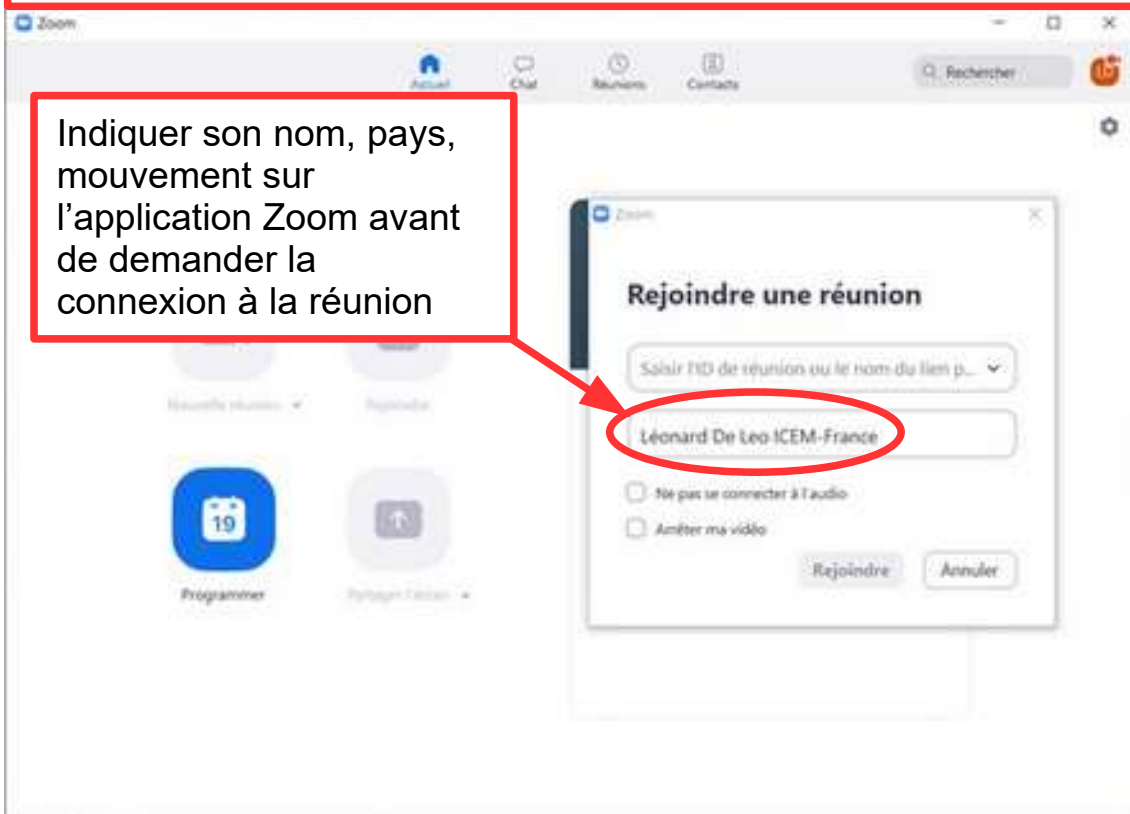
Zoom

Accueil
Chat
Réunions
Contacts
Rechercher

Indiquer son nom, pays, mouvement sur l'application Zoom avant de demander la connexion à la réunion

Nouvelle réunion
Rejoindre

19
Programmer
Partager l'écran

Zoom

Rejoindre une réunion

Saisir l'ID de réunion ou le nom du lien p...

Léonard De Leo ICEM-France

Ne pas se connecter à l'audio
Arrêter ma vidéo

Rejoindre
Annuler